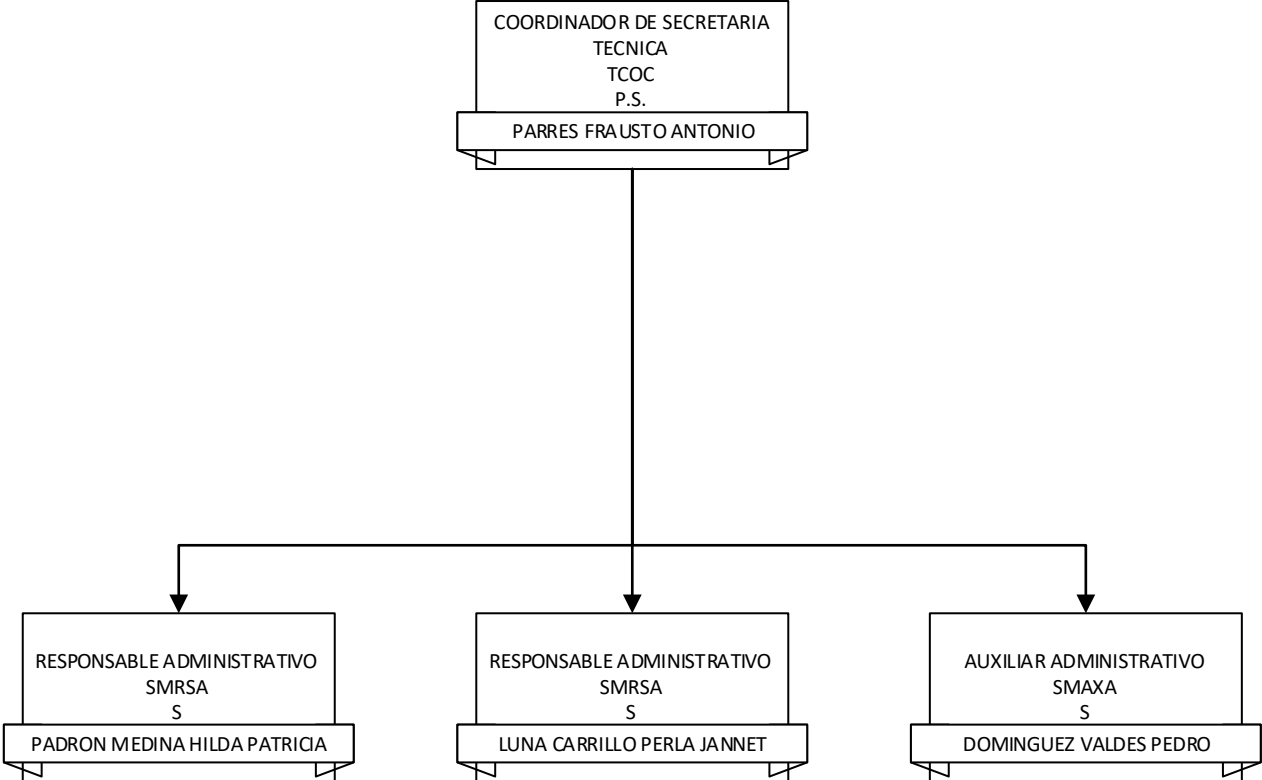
COORDINADOR DE SECRETARIA TECNICA
TCOC
P.S.
PARRES FRAUSTO ANTONIO

RESPONSABLE ADMINISTRATIVO
SMRSA
S
PADRON MEDINA HILDA PATRICIA

RESPONSABLE ADMINISTRATIVO
SMRSA
S
LUNA CARRILLO PERLA JANNET

AUXILIAR ADMINISTRATIVO
SMAXA
S
DOMINGUEZ VALDES PEDRO